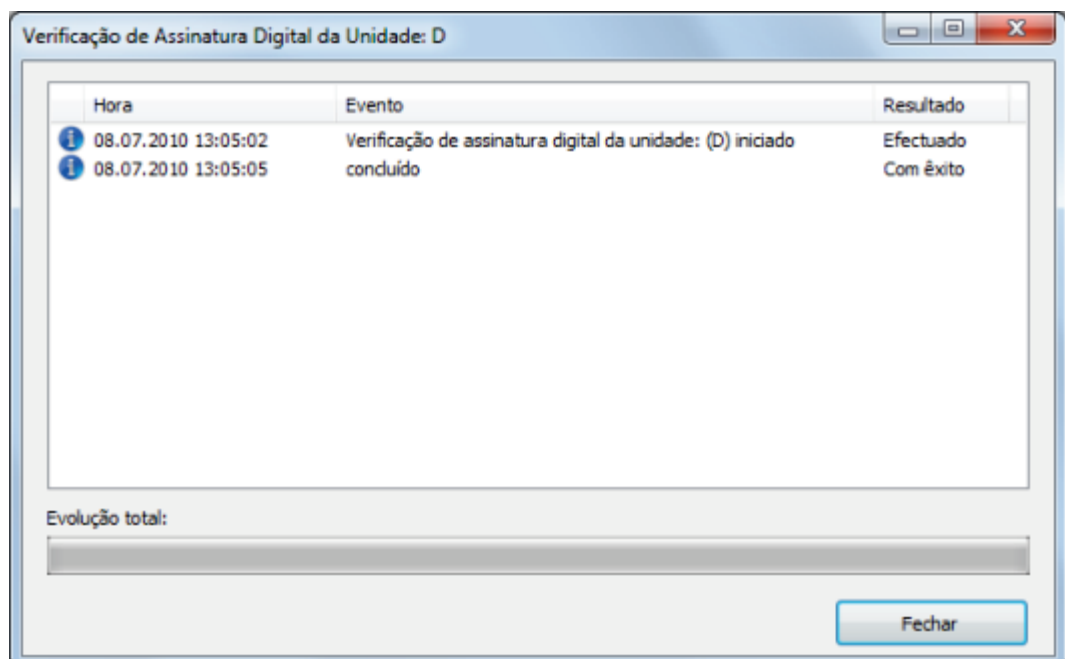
Verificação de Assinatura Digital da Unidade: D

| Hora | Evento | Resultado |
|---|---|---|
| 08.07.2010 13:05:02 | Verificação de assinatura digital da unidade: (D) iniciado | Efectuado |
| 08.07.2010 13:05:05 | concluído | Com êxito |

Evolução total:

Fechar